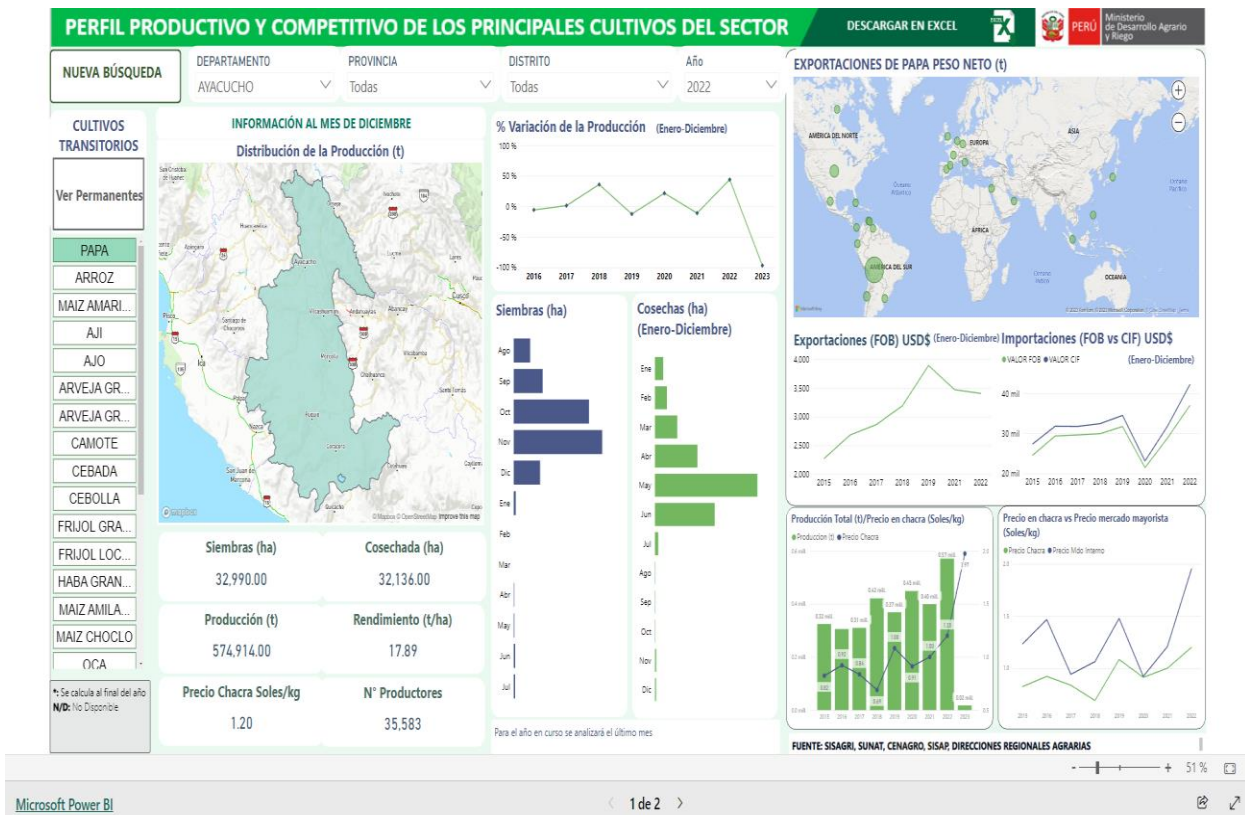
PERFIL PRODUCTIVO Y COMPETITIVO DE LOS PRINCIPALES CULTIVOS DEL SECTOR

DESCARGAR EN EXCEL

PERÚ Ministerio de Desarrollo Agrario y Riego

NUEVA BÚSQUEDA

DEPARTAMENTO
AYACUCHO

PROVINCIA
Todas

DISTRITO
Todas

Año
2022

CULTIVOS TRANSITORIOS

Ver Permanentes

PAPA
ARROZ
MAIZ AMARI...
AJI
AJO
ARVEJA GR...
ARVEJA GR...
CAMOTE
CEBADA
CEBOLLA
FRIJOL GRA...
FRIJOL LOC...
HABA GRAN...
MAIZ AMILA...
MAIZ CHOCLO
OCA

*: Se calcula al final del año
N/D: No Disponible

INFORMACIÓN AL MES DE DICIEMBRE
Distribución de la Producción (t)

Ayacucho
Huancayo
Lima
Cusco
Abancay
Andahuaylas
Puquio
Nazca
Ica
© Mapbox © OpenStreetMap Improve this map

Siembras (ha)
32,990.00

Cosechada (ha)
32,136.00

Producción (t)
574,914.00

Rendimiento (t/ha)
17.89

Precio Chacra Soles/kg
1.20

N° Productores
35,583

% Variación de la Producción (Enero-Diciembre)
100 %
50 %
0 %
-50 %
-100 %
2016 2017 2018 2019 2020 2021 2022 2023

Siembras (ha)
Ago
Sep
Oct
Nov
Dic
Ene
Feb
Mar
Abr
May
Jun
Jul

Cosechas (ha) (Enero-Diciembre)
Ene
Feb
Mar
Abr
May
Jun
Jul
Ago
Sep
Oct
Nov
Dic

Para el año en curso se analizará el último mes

EXPORTACIONES DE PAPA PESO NETO (t)
AMÉRICA DEL NORTE
EUROPA
ASIA
ÁFRICA
AMÉRICA DEL SUR
OCEANÍA
Océano Atlántico
Océano Pacífico
Océano Índico

Exportaciones (FOB) USD$ (Enero-Diciembre)
4,000
3,500
3,000
2,500
2,000
2015 2016 2017 2018 2019 2021 2022

Importaciones (FOB vs CIF) USD$
● VALOR FOB ● VALOR CIF (Enero-Diciembre)
40 mil
30 mil
20 mil
2015 2016 2017 2018 2019 2020 2021 2022

Producción Total (t)/Precio en chacra (Soles/kg)
● Produccion (t) ● Precio Chacra
2015 2016 2017 2018 2019 2020 2021 2022 2023

Precio en chacra vs Precio mercado mayorista (Soles/kg)
● Precio Chacra ● Precio Mdo Interno
2015 2016 2017 2018 2019 2020 2021 2022

FUENTE: SISAGRI, SUNAT, CENAGRO, SISAP, DIRECCIONES REGIONALES AGRARIAS

51 %

Microsoft Power BI

1 de 2